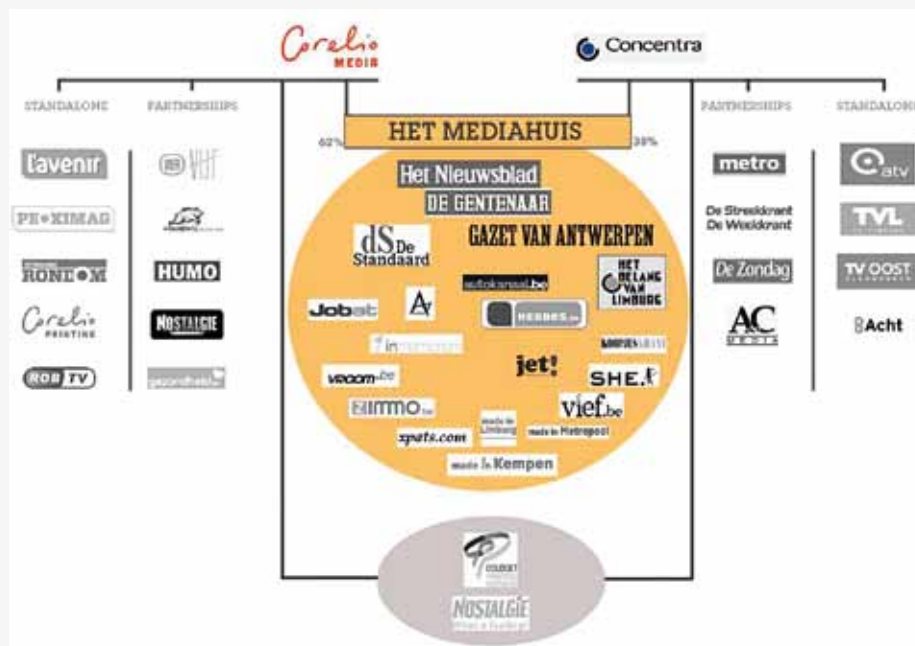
Corelio MEDIA

Concentra

STANDALONE

PARTNERSHIPS

HET MEDIAHUIS

62%

38%

PARTNERSHIPS

STANDALONE

l'avenir

PROXIMAG

RONDOM

Corelio PRINTING

ROB TV

VIJF

HUMO

NOSTALGIE

gezondheid.be

Het Nieuwsblad

DE GENTENAAR

dS De Standaard

GAZET VAN ANTWERPEN

autokanaal.be

HET BELANG VAN LIMBURG

Jobat

HERMES

immovlan

jet!

SHE.

vroom.be

immo.be

vief.be

made in Limburg

made in Metropool

zpots.com

made in Kempen

metro

De Streekkrant De Weekkrant

De Zondag

AC MEDIA

atv

TVL

TV OOST

Acht

NOSTALGIE